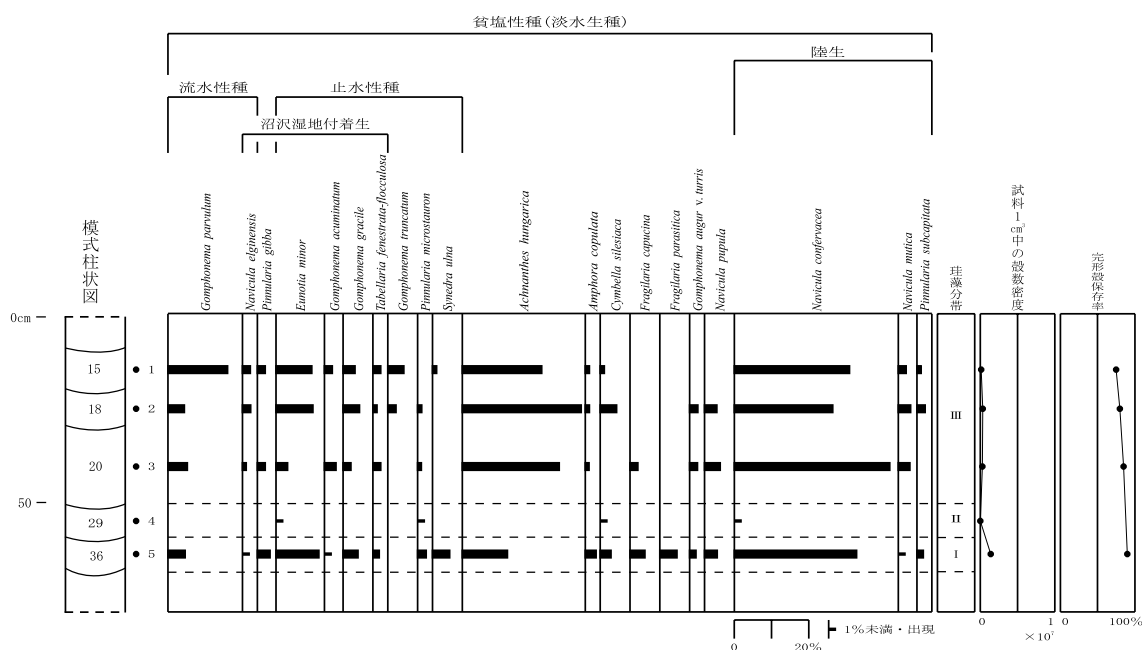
貧塩性種(淡水生種)

陸生

流水性種

止水性種

沼沢湿地付着生

模式柱状図

Gomphonema parvulum
Navicula elginensis
Pinnularia gibba
Eunotia minor
Gomphonema acuminatum
Gomphonema gracile
Tabellaria fenestrata-flocculosa
Gomphonema truncatum
Pinnularia microstauron
Synedra ulna
Achnanthes hungarica
Amphora copulata
Cymbella silesiaca
Fragilaria capucina
Fragilaria parasitica
Gomphonema augur v. turris
Navicula pupula
Navicula confervacea
Navicula mutica
Pinnularia subcapitata

珪藻分帯

試料1cm³中の殻数密度

完形殻保存率

0cm
50

15
18
20
29
36

1
2
3
4
5

III
II
I

1%未満・出現

0
20%

0
1
$\times 10^7$

0
100%